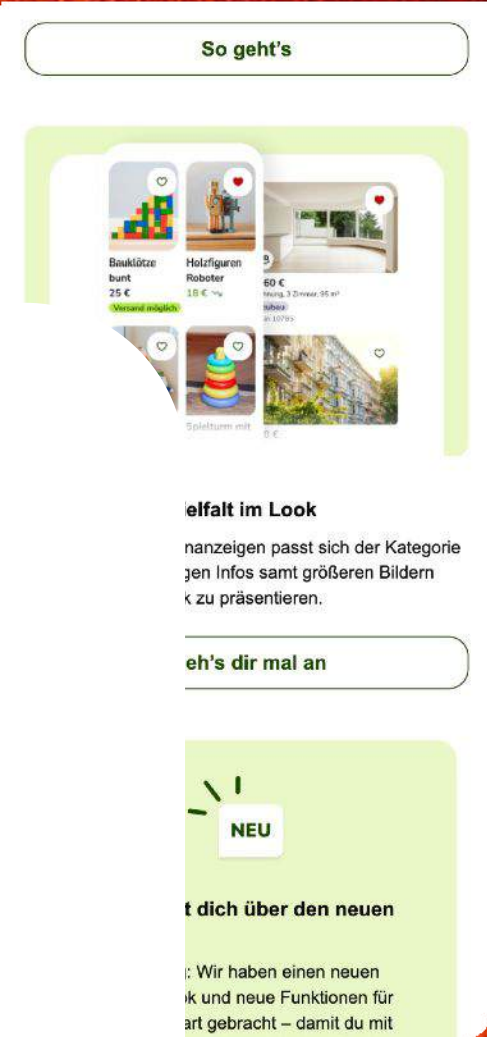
So geht's

Bauklötze bunt
25 €
Versand möglich

Holzfiguren Roboter
18 € VB

60 €
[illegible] 3 Zimmer, 95 m²
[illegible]

Spielturm mit

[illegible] €

ielfalt im Look

nanzeigen passt sich der Kategorie gen Infos samt größeren Bildern k zu präsentieren.

eh's dir mal an

NEU

t dich über den neuen

: Wir haben einen neuen ok und neue Funktionen für art gebracht – damit du mit